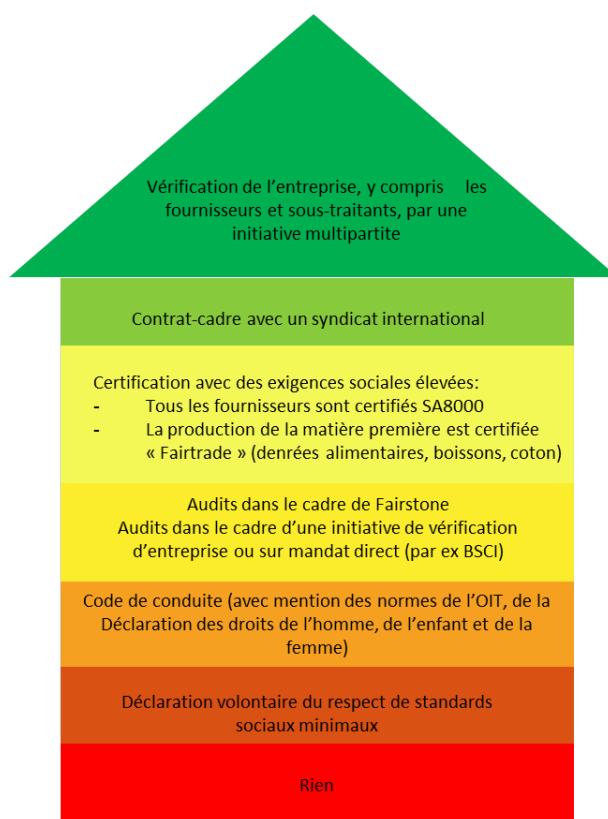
Vérification de l’entreprise, y compris les fournisseurs et sous-traitants, par une initiative multipartite

Contrat-cadre avec un syndicat international

Certification avec des exigences sociales élevées:
- Tous les fournisseurs sont certifiés SA8000
- La production de la matière première est certifiée « Fairtrade » (denrées alimentaires, boissons, coton)

Audits dans le cadre de Fairstone
Audits dans le cadre d’une initiative de vérification d’entreprise ou sur mandat direct (par ex BSCI)

Code de conduite (avec mention des normes de l’OIT, de la Déclaration des droits de l’homme, de l’enfant et de la femme)

Déclaration volontaire du respect de standards sociaux minimaux

Rien